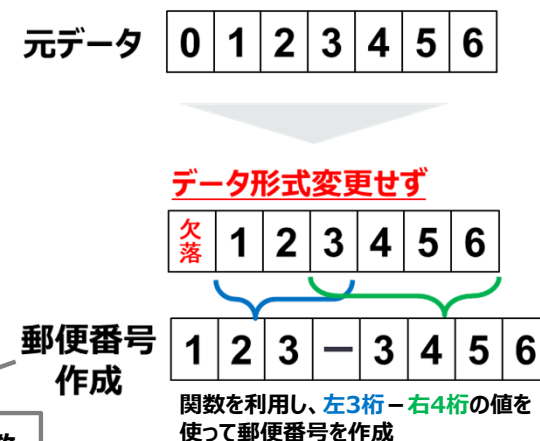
元データ

| 0 | 1 | 2 | 3 | 4 | 5 | 6 |
|---|---|---|---|---|---|---|

データ形式変更せず

| 欠落 | 1 | 2 | 3 | 4 | 5 | 6 |
|---|---|---|---|---|---|---|

郵便番号作成

| 1 | 2 | 3 | ー | 3 | 4 | 5 | 6 |
|---|---|---|---|---|---|---|---|

関数を利用し、左3桁 − 右4桁の値を使って郵便番号を作成

数